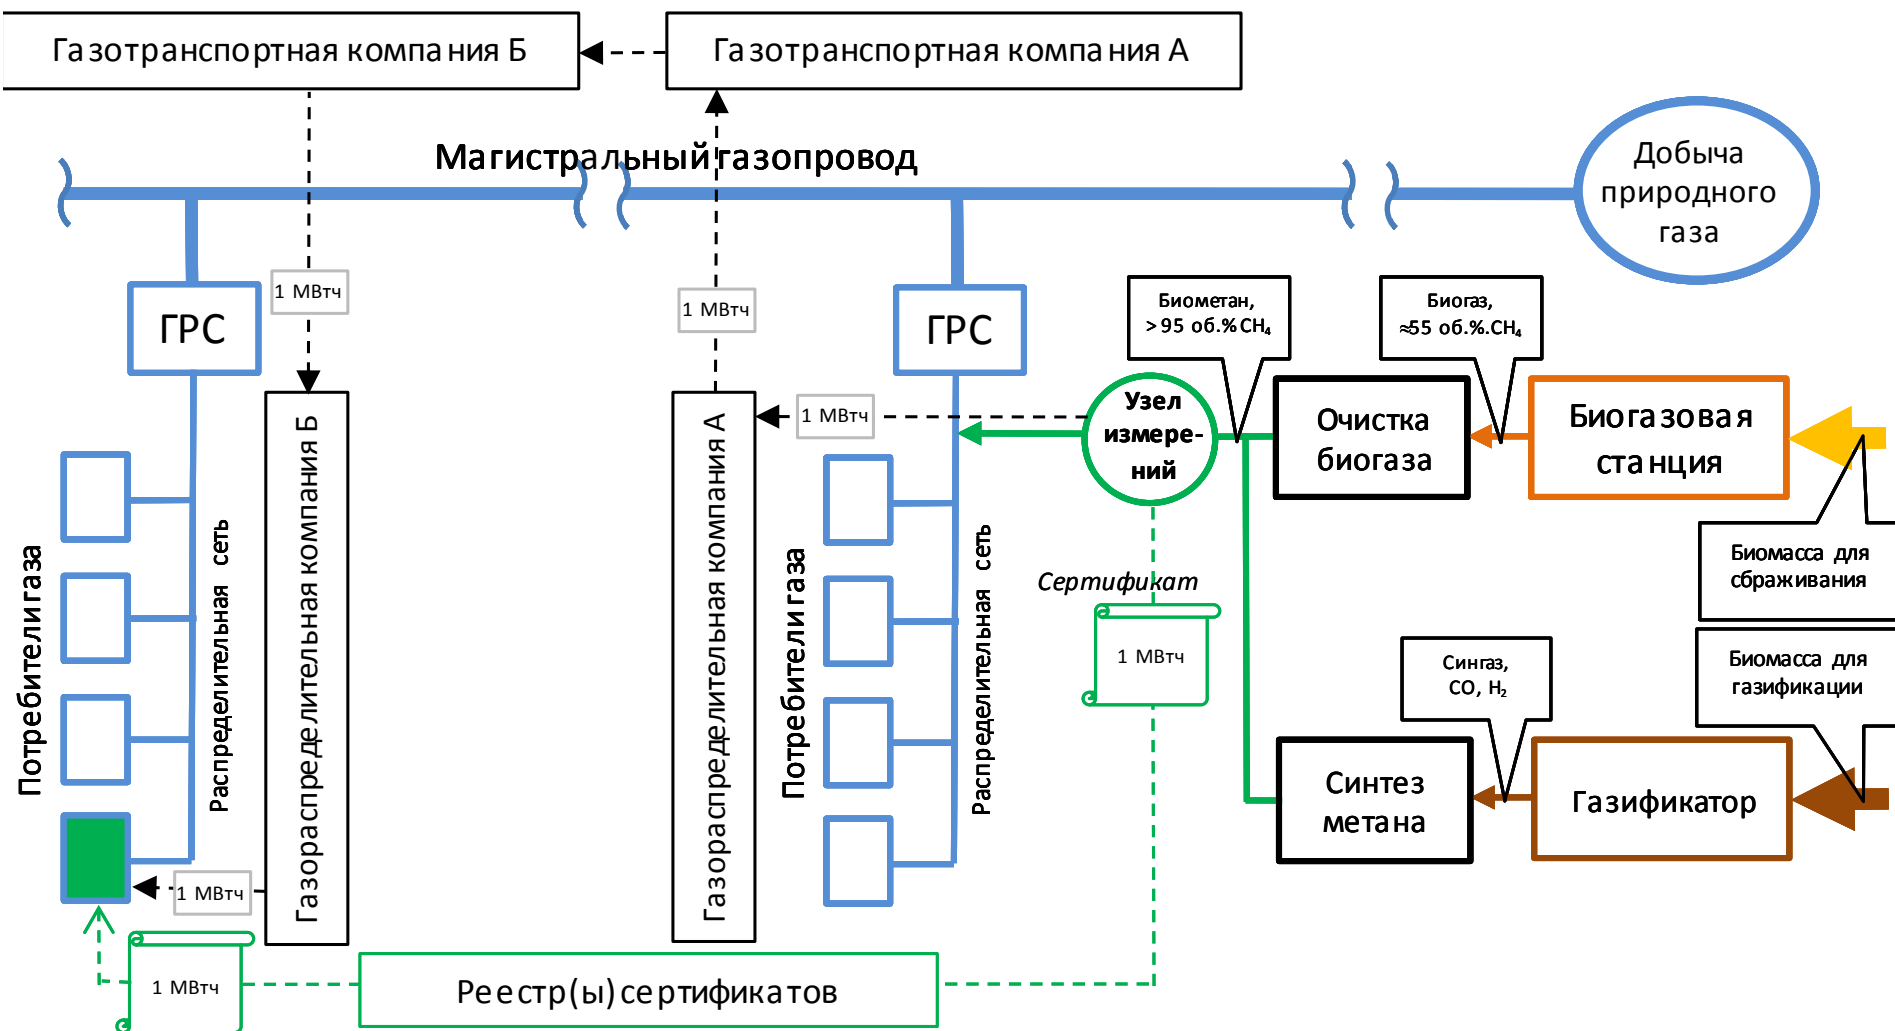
Газотранспортная компания Б

Газотранспортная компания А

Магистральный газопровод

Добыча природного газа

ГРС

1 МВтч

1 МВтч

ГРС

Биометан, >95 об.% $CH_4$

Биогаз, ≈55 об.% $CH_4$

Узел измерений

Очистка биогаза

Биогазовая станция

1 МВтч

Потребители газа

Распределительная сеть

Газораспределительная компания Б

Газораспределительная компания А

Потребители газа

Распределительная сеть

Сертификат

1 МВтч

Биомасса для сбраживания

Сингаз, CO, $H_2$

Биомасса для газификации

Синтез метана

Газификатор

1 МВтч

1 МВтч

Реестр(ы) сертификатов